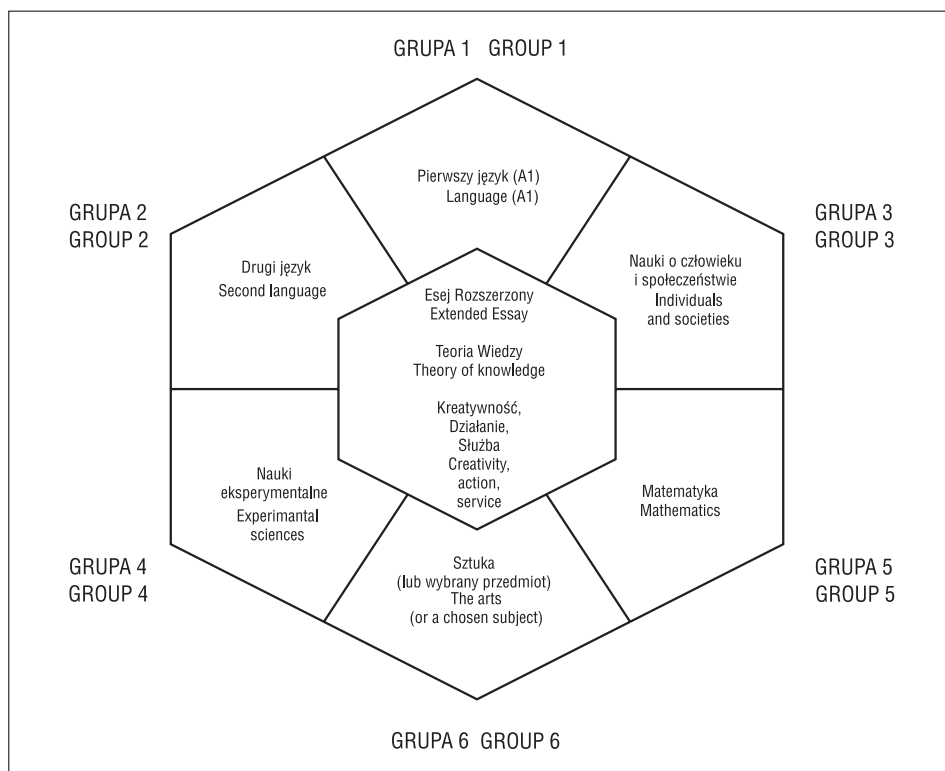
GRUPA 1 GROUP 1

Pierwszy język (A1)
Language (A1)

GRUPA 2
GROUP 2

Drugi język
Second language

GRUPA 3
GROUP 3

Nauki o człowieku i społeczeństwie
Individuals and societies

Esej Rozszerzony
Extended Essay

Teoria Wiedzy
Theory of knowledge

Kreatywność, Działanie, Służba
Creativity, action, service

Nauki eksperymentalne
Experimantal sciences

Matematyka
Mathematics

GRUPA 4
GROUP 4

Sztuka
(lub wybrany przedmiot)
The arts
(or a chosen subject)

GRUPA 5
GROUP 5

GRUPA 6 GROUP 6